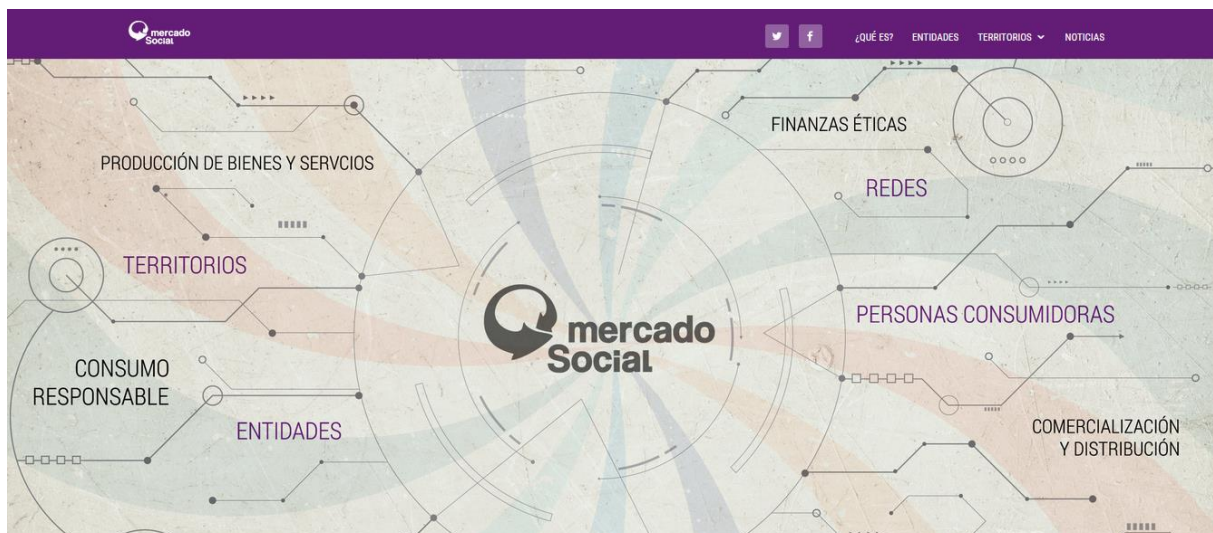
mercado Social

¿QUÉ ES? ENTIDADES TERRITORIOS NOTICIAS

FINANZAS ÉTICAS

PRODUCCIÓN DE BIENES Y SERVCIOS

REDES

TERRITORIOS

mercado Social

PERSONAS CONSUMIDORAS

CONSUMO RESPONSABLE

ENTIDADES

COMERCIALIZACIÓN Y DISTRIBUCIÓN